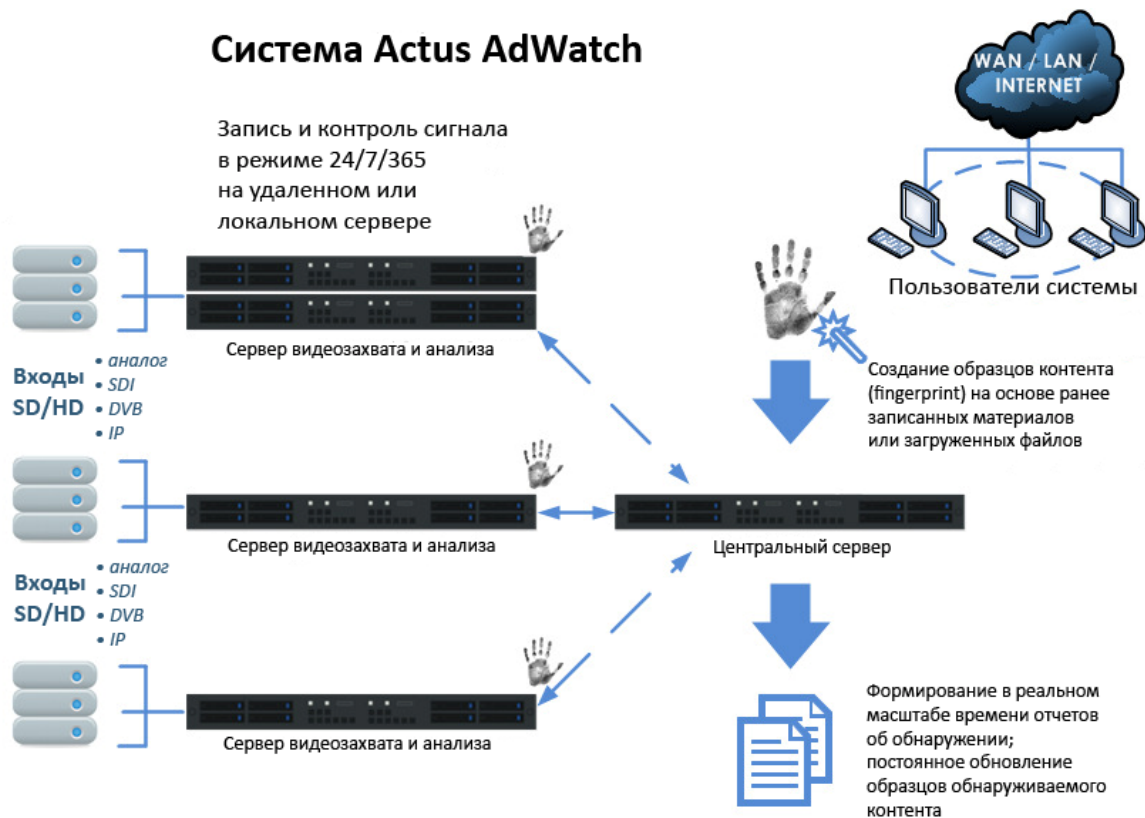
Система Actus AdWatch

Запись и контроль сигнала в режиме 24/7/365 на удаленном или локальном сервере

WAN / LAN / INTERNET

Пользователи системы

Сервер видеозахвата и анализа

Входы SD/HD

• аналог
• SDI
• DVB
• IP

Создание образцов контента (fingerprint) на основе ранее записанных материалов или загруженных файлов

Сервер видеозахвата и анализа

Центральный сервер

Входы SD/HD

• аналог
• SDI
• DVB
• IP

Сервер видеозахвата и анализа

Формирование в реальном масштабе времени отчетов об обнаружении; постоянное обновление образцов обнаруживаемого контента